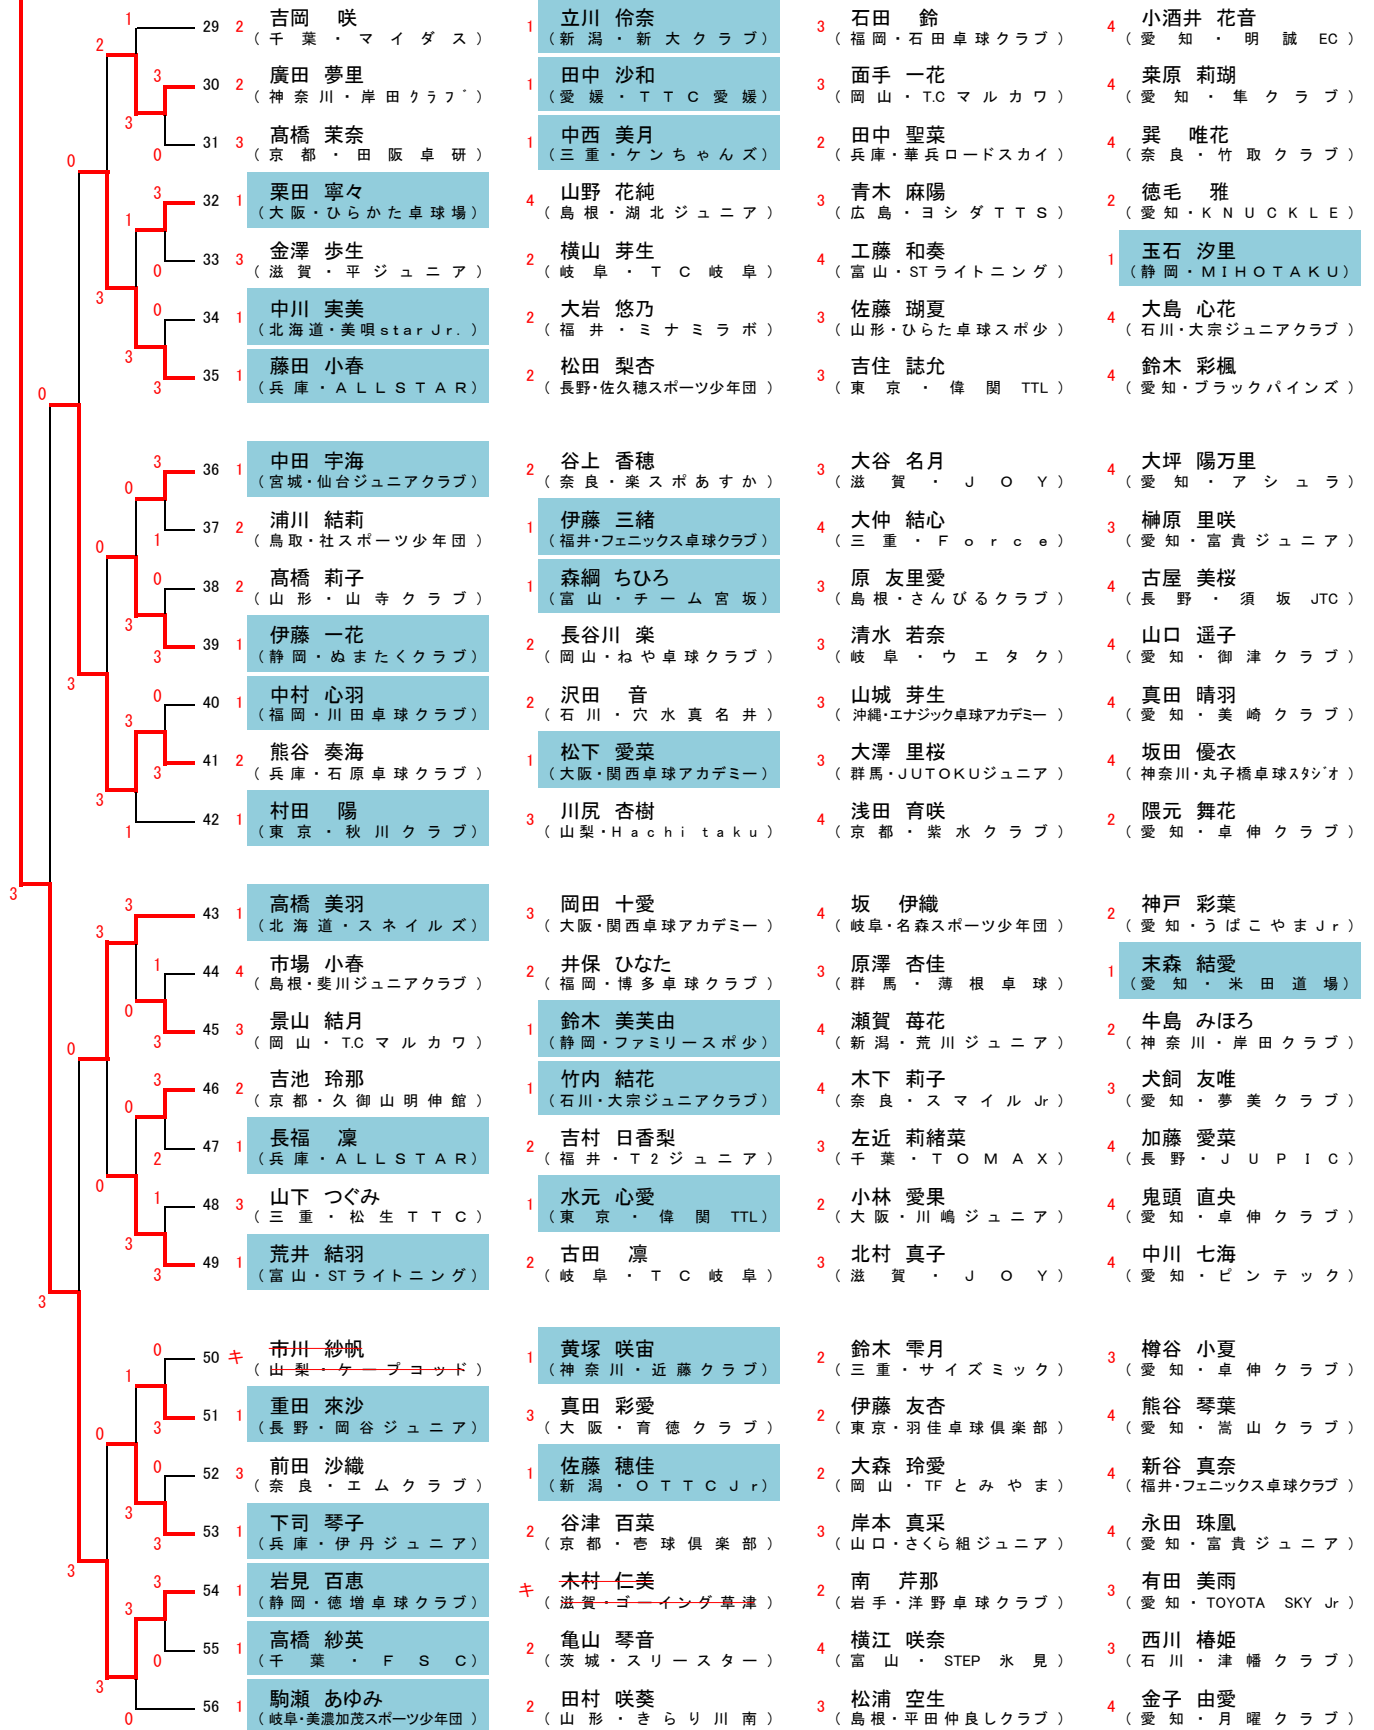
29 2 吉岡 咲（千葉・マイダス） 1 立川 伶奈（新潟・新大クラブ） 3 石田 鈴（福岡・石田卓球クラブ） 4 小酒井 花音（愛知・明誠 EC）
30 2 廣田 夢里（神奈川・岸田クラブ） 1 田中 沙和（愛媛・TTC愛媛） 3 面手 一花（岡山・T.C マルカワ） 4 粟原 莉瑚（愛知・隼クラブ）
31 3 髙橋 茉奈（京都・田阪卓研） 1 中西 美月（三重・ケンちゃんズ） 2 田中 聖菜（兵庫・華兵ロードスカイ） 4 巽 唯花（奈良・竹取クラブ）
32 1 栗田 寧々（大阪・ひらかた卓球場） 4 山野 花純（島根・湖北ジュニア） 3 青木 麻陽（広島・ヨシダTTS） 2 徳毛 雅（愛知・KNUCKLE）
33 3 金澤 歩生（滋賀・平ジュニア） 2 横山 芽生（岐阜・TC岐阜） 4 工藤 和奏（富山・STライトニング） 1 玉石 汐里（静岡・MIHOTAKU）
34 1 中川 実美（北海道・美唄star Jr.） 2 大岩 悠乃（福井・ミナミラボ） 3 佐藤 瑚夏（山形・ひらた卓球スポ少） 4 大島 心花（石川・大宗ジュニアクラブ）
35 1 藤田 小春（兵庫・ALLSTAR） 2 松田 梨杏（長野・佐久穂スポーツ少年団） 3 吉住 誌允（東京・偉関 TTL） 4 鈴木 彩楓（愛知・ブラックパインズ）

36 1 中田 宇海（宮城・仙台ジュニアクラブ） 2 谷上 香穂（奈良・楽スポあすか） 3 大谷 名月（滋賀・JOY） 4 大坪 陽万里（愛知・アシュラ）
37 2 浦川 結莉（鳥取・社スポーツ少年団） 1 伊藤 三緒（福井・フェニックス卓球クラブ） 4 大仲 結心（三重・Force） 3 榊原 里咲（愛知・富貴ジュニア）
38 2 髙橋 莉子（山形・山寺クラブ） 1 森綱 ちひろ（富山・チーム宮坂） 3 原 友里愛（島根・さんびるクラブ） 4 古屋 美桜（長野・須坂 JTC）
39 1 伊藤 一花（静岡・ぬまたくクラブ） 2 長谷川 楽（岡山・ねや卓球クラブ） 3 清水 若奈（岐阜・ウエタク） 4 山口 遥子（愛知・御津クラブ）
40 1 中村 心羽（福岡・川田卓球クラブ） 2 沢田 音（石川・穴水真名井） 3 山城 芽生（沖縄・エナジック卓球アカデミー） 4 真田 晴羽（愛知・美崎クラブ）
41 2 熊谷 奏海（兵庫・石原卓球クラブ） 1 松下 愛菜（大阪・関西卓球アカデミー） 3 大澤 里桜（群馬・JUTOKUジュニア） 4 坂田 優衣（神奈川・丸子橋卓球ｽﾀｼﾞｵ）
42 1 村田 陽（東京・秋川クラブ） 3 川尻 杏樹（山梨・Hachi taku） 4 浅田 育咲（京都・紫水クラブ） 2 隈元 舞花（愛知・卓伸クラブ）

43 1 髙橋 美羽（北海道・スネイルズ） 3 岡田 十愛（大阪・関西卓球アカデミー） 4 坂 伊織（岐阜・名森スポーツ少年団） 2 神戸 彩葉（愛知・うばこやまJr）
44 4 市場 小春（島根・斐川ジュニアクラブ） 2 井保 ひなた（福岡・博多卓球クラブ） 3 原澤 杏佳（群馬・薄根卓球） 1 末森 結愛（愛知・米田道場）
45 3 景山 結月（岡山・T.C マルカワ） 1 鈴木 美茉由（静岡・ファミリースポ少） 4 瀬賀 苺花（新潟・荒川ジュニア） 2 牛島 みほろ（神奈川・岸田クラブ）
46 2 吉池 玲那（京都・久御山明伸館） 1 竹内 結花（石川・大宗ジュニアクラブ） 4 木下 莉子（奈良・スマイル Jr） 3 犬飼 友唯（愛知・夢美クラブ）
47 1 長福 凛（兵庫・ALLSTAR） 2 吉村 日香梨（福井・T2ジュニア） 3 左近 莉緒菜（千葉・TOMAX） 4 加藤 愛菜（長野・JUPIC）
48 3 山下 つぐみ（三重・松生TTC） 1 水元 心愛（東京・偉関 TTL） 2 小林 愛果（大阪・川嶋ジュニア） 4 鬼頭 直央（愛知・卓伸クラブ）
49 1 荒井 結羽（富山・STライトニング） 2 古田 凛（岐阜・TC岐阜） 3 北村 真子（滋賀・JOY） 4 中川 七海（愛知・ピンテック）

50 キ 市川 紗帆（山梨・ケープコッド） 1 黄塚 咲宙（神奈川・近藤クラブ） 2 鈴木 雫月（三重・サイズミック） 3 樽谷 小夏（愛知・卓伸クラブ）
51 1 重田 來沙（長野・岡谷ジュニア） 3 真田 彩愛（大阪・育徳クラブ） 2 伊藤 友杏（東京・羽佳卓球倶楽部） 4 熊谷 琴葉（愛知・嵩山クラブ）
52 3 前田 沙織（奈良・エムクラブ） 1 佐藤 穂佳（新潟・OTTC Jr） 2 大森 玲愛（岡山・TF とみやま） 4 新谷 真奈（福井・フェニックス卓球クラブ）
53 1 下司 琴子（兵庫・伊丹ジュニア） 2 谷津 百菜（京都・壱球倶楽部） 3 岸本 真采（山口・さくら組ジュニア） 4 永田 珠凰（愛知・富貴ジュニア）
54 1 岩見 百恵（静岡・徳増卓球クラブ） キ 木村 仁美（滋賀・ゴーイング草津） 2 南 芹那（岩手・洋野卓球クラブ） 3 有田 美雨（愛知・TOYOTA SKY Jr）
55 1 高橋 紗英（千葉・FSC） 2 亀山 琴音（茨城・スリースター） 4 横江 咲奈（富山・STEP 氷見） 3 西川 椿姫（石川・津幡クラブ）
56 1 駒瀬 あゆみ（岐阜・美濃加茂スポーツ少年団） 2 田村 咲葵（山形・きらり川南） 3 松浦 空生（島根・平田仲良しクラブ） 4 金子 由愛（愛知・月曜クラブ）

1 3 3 0 3 1 0 3 0 3 0 3 0 3 1 0 3 0 3 3 0 3 1 3 1 0 3 0 3 0 1 0 3 1 3 0 3 0 3 0 2 1 3 0 3 3 0 1 3 0 3 0 3 3 3 0 3 0 3 3